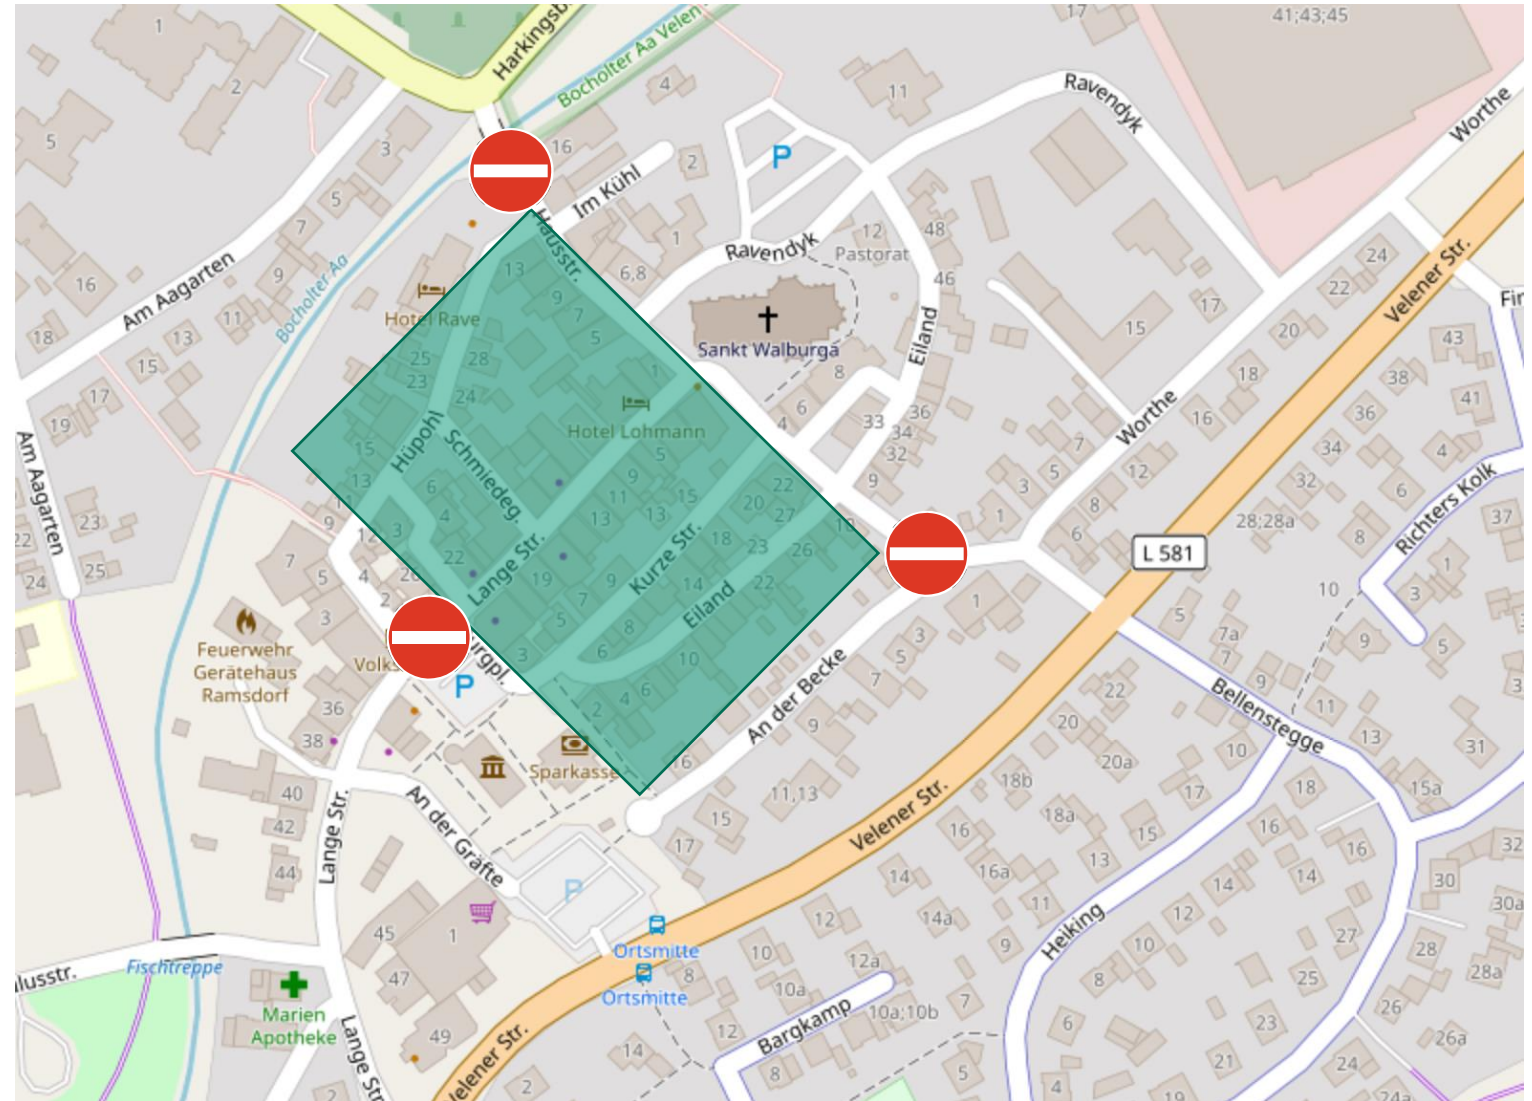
Harkingsb
Bocholter Aa Velen
Am Aagarten
Bocholter Aa
Am Aagarten
Im Kühl
Ravendyk
Ravendyk
Worthe
Pastorat
Sankt Walburga
Eiland
Hausstr.
Hotel Rave
Hotel Lohmann
Hüpohl
Schmiedeg.
Lange Str.
Kurze Str.
Eiland
Worthe
Velener Str.
L 581
Richters Kolk
Bellenstegge
An der Becke
Feuerwehr Gerätehaus Ramsdorf
Volks
urgpl.
P
P
P
Sparkasse
An der Gräfte
Lange Str.
Velener Str.
Ortsmitte
Ortsmitte
Bargkamp
Heiking
Fischtreppe
lusstr.
Marien Apotheke
Lange Str.
elener Str.
Fir
41;43;45
28;28a
11,13
10a;10b
6,8